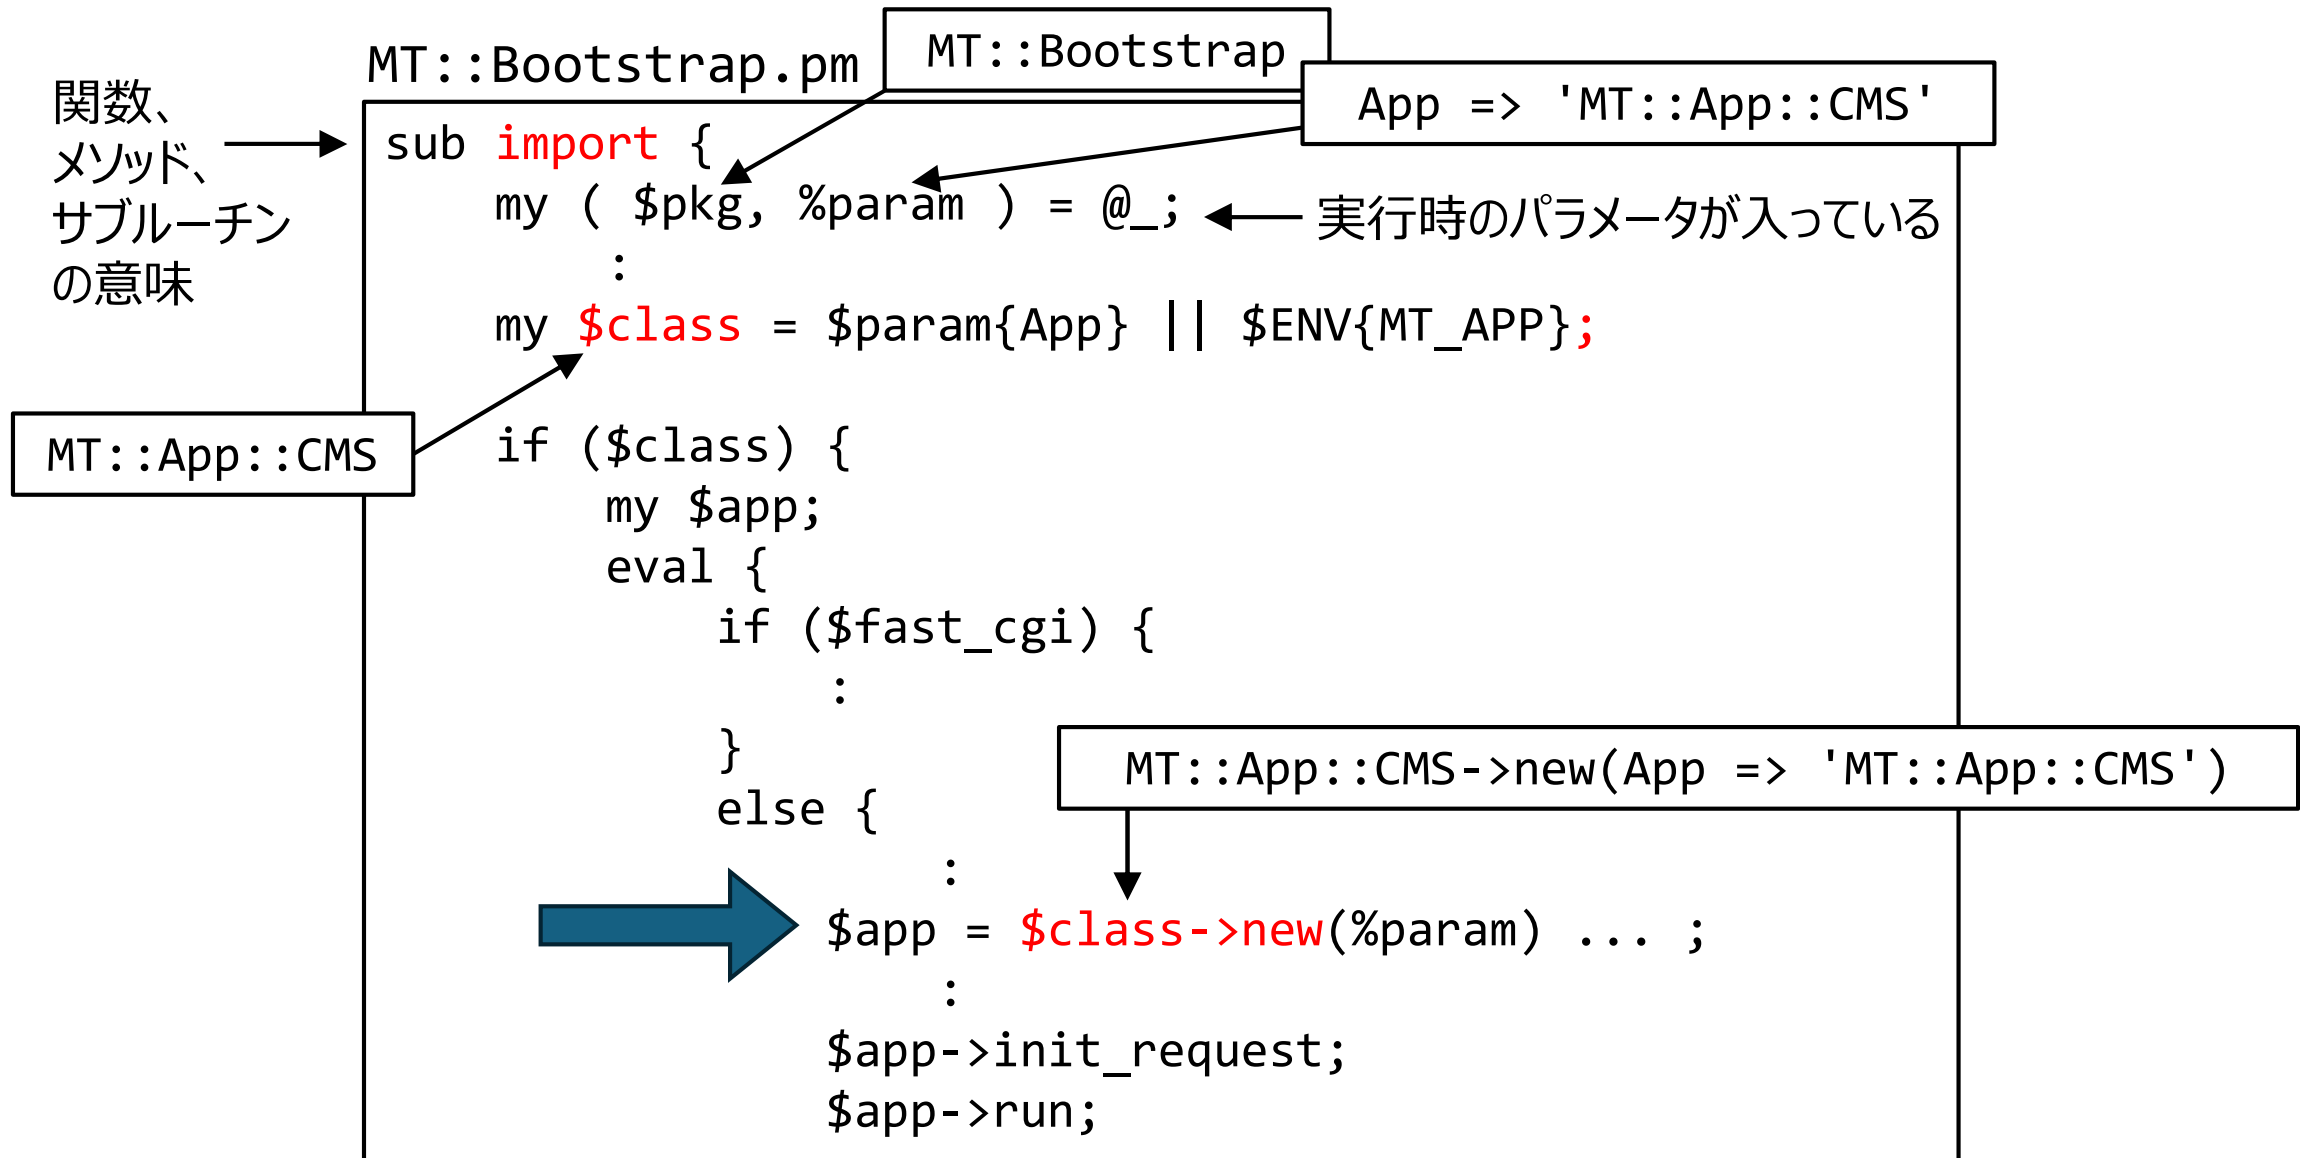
関数、
メソッド、
サブルーチン
の意味

MT::Bootstrap.pm

MT::Bootstrap

App => 'MT::App::CMS'

sub import {
my ( $pkg, %param ) = @_;

実行時のパラメータが入っている

:
my $class = $param{App} || $ENV{MT_APP};

MT::App::CMS

if ($class) {
my $app;
eval {
if ($fast_cgi) {
:
}
else {

MT::App::CMS->new(App => 'MT::App::CMS')

:
$app = $class->new(%param) ... ;
:
$app->init_request;
$app->run;